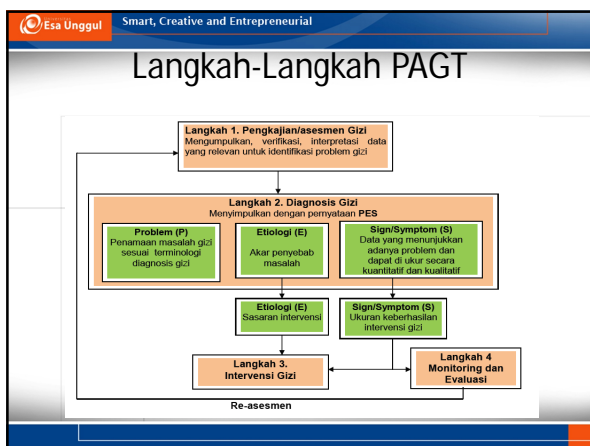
Esa Unggul Smart, Creative and Entrepreneurial

Langkah-Langkah PAGT

Langkah 1. Pengkajian/asesmen Gizi
Mengumpulkan, verifikasi, interpretasi data yang relevan untuk identifikasi problem gizi

Langkah 2. Diagnosis Gizi
Menyimpulkan dengan pernyataan PES

Problem (P)
Penamaan masalah gizi sesuai terminologi diagnosis gizi

Etiologi (E)
Akar penyebab masalah

Sign/Symptom (S)
Data yang menunjukkan adanya problem dan dapat di ukur secara kuantitatif dan kualitatif

Etiologi (E)
Sasaran intervensi

Sign/Symptom (S)
Ukuran keberhasilan intervensi gizi

Langkah 3.
Intervensi Gizi

Langkah 4
Monitoring dan Evaluasi

Re-asesmen